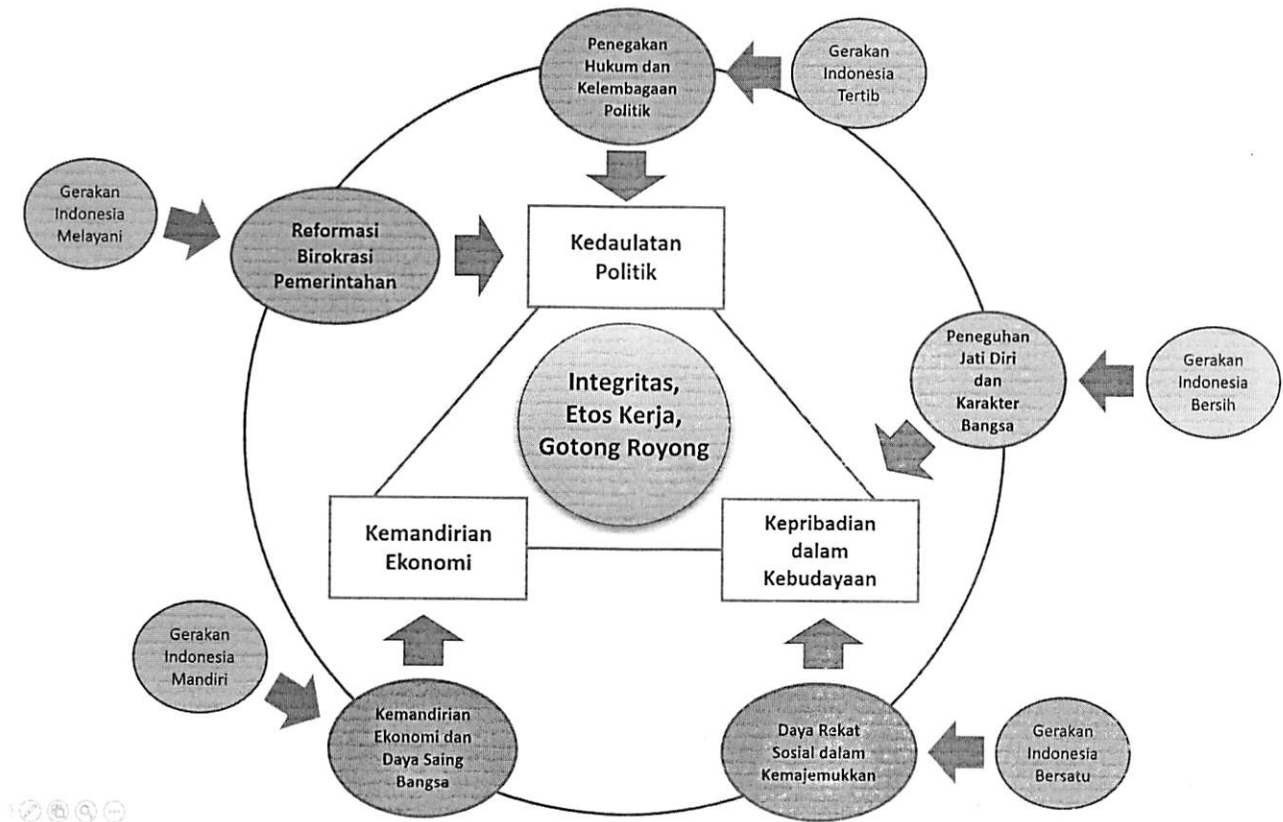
Penegakan Hukum dan Kelembagaan Politik

Gerakan Indonesia Tertib

Gerakan Indonesia Melayani

Reformasi Birokrasi Pemerintahan

Kedaulatan Politik

Peneguhan Jati Diri dan Karakter Bangsa

Gerakan Indonesia Bersih

Integritas, Etos Kerja, Gotong Royong

Kemandirian Ekonomi

Kepribadian dalam Kebudayaan

Gerakan Indonesia Mandiri

Kemandirian Ekonomi dan Daya Saing Bangsa

Daya Rekat Sosial dalam Kemajemukkan

Gerakan Indonesia Bersatu